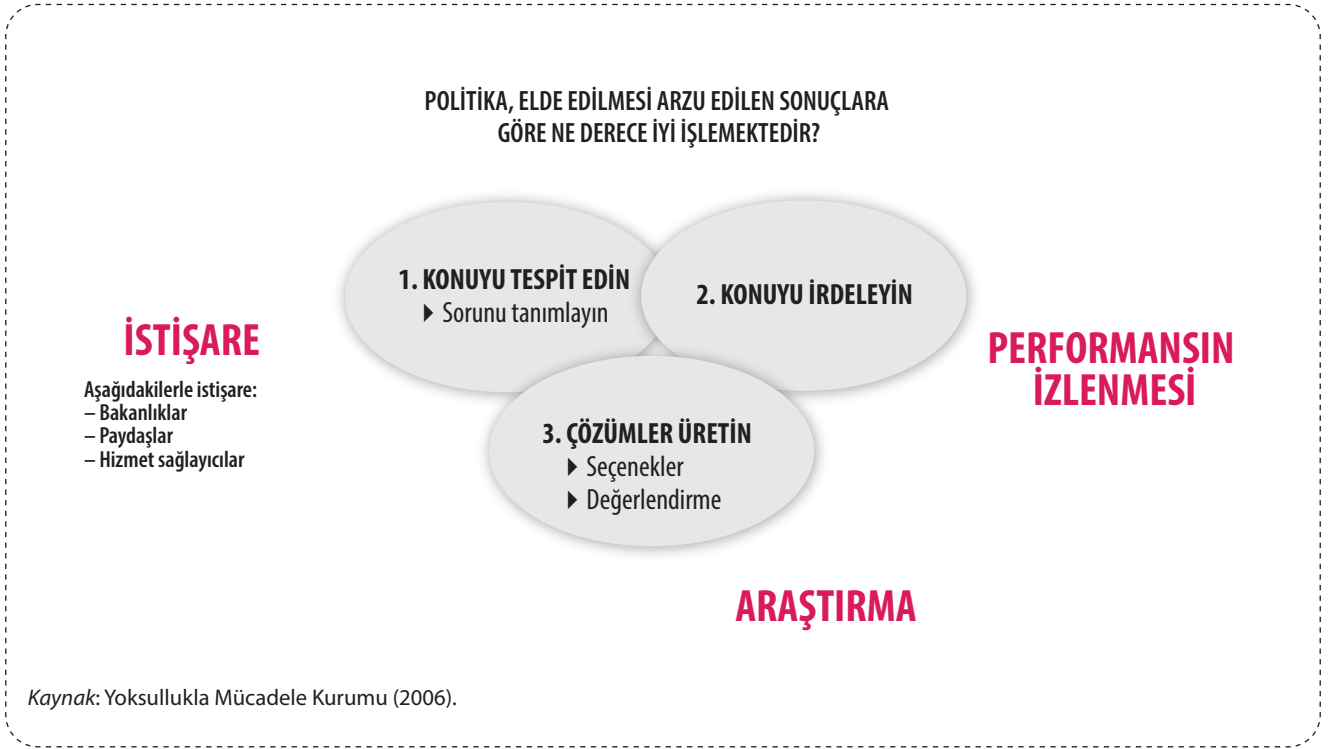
POLİTİKA, ELDE EDİLMESİ ARZU EDİLEN SONUÇLARA GÖRE NE DERECE İYİ İŞLEMEKTEDİR?

1. KONUYU TESPİT EDİN
▶ Sorunu tanımlayın

2. KONUYU İRDELEYİN

İSTİŞARE

Aşağıdakilerle istişare:
– Bakanlıklar
– Paydaşlar
– Hizmet sağlayıcılar

PERFORMANSIN İZLENMESİ

3. ÇÖZÜMLER ÜRETİN
▶ Seçenekler
▶ Değerlendirme

ARAŞTIRMA

Kaynak: Yoksullukla Mücadele Kurumu (2006).